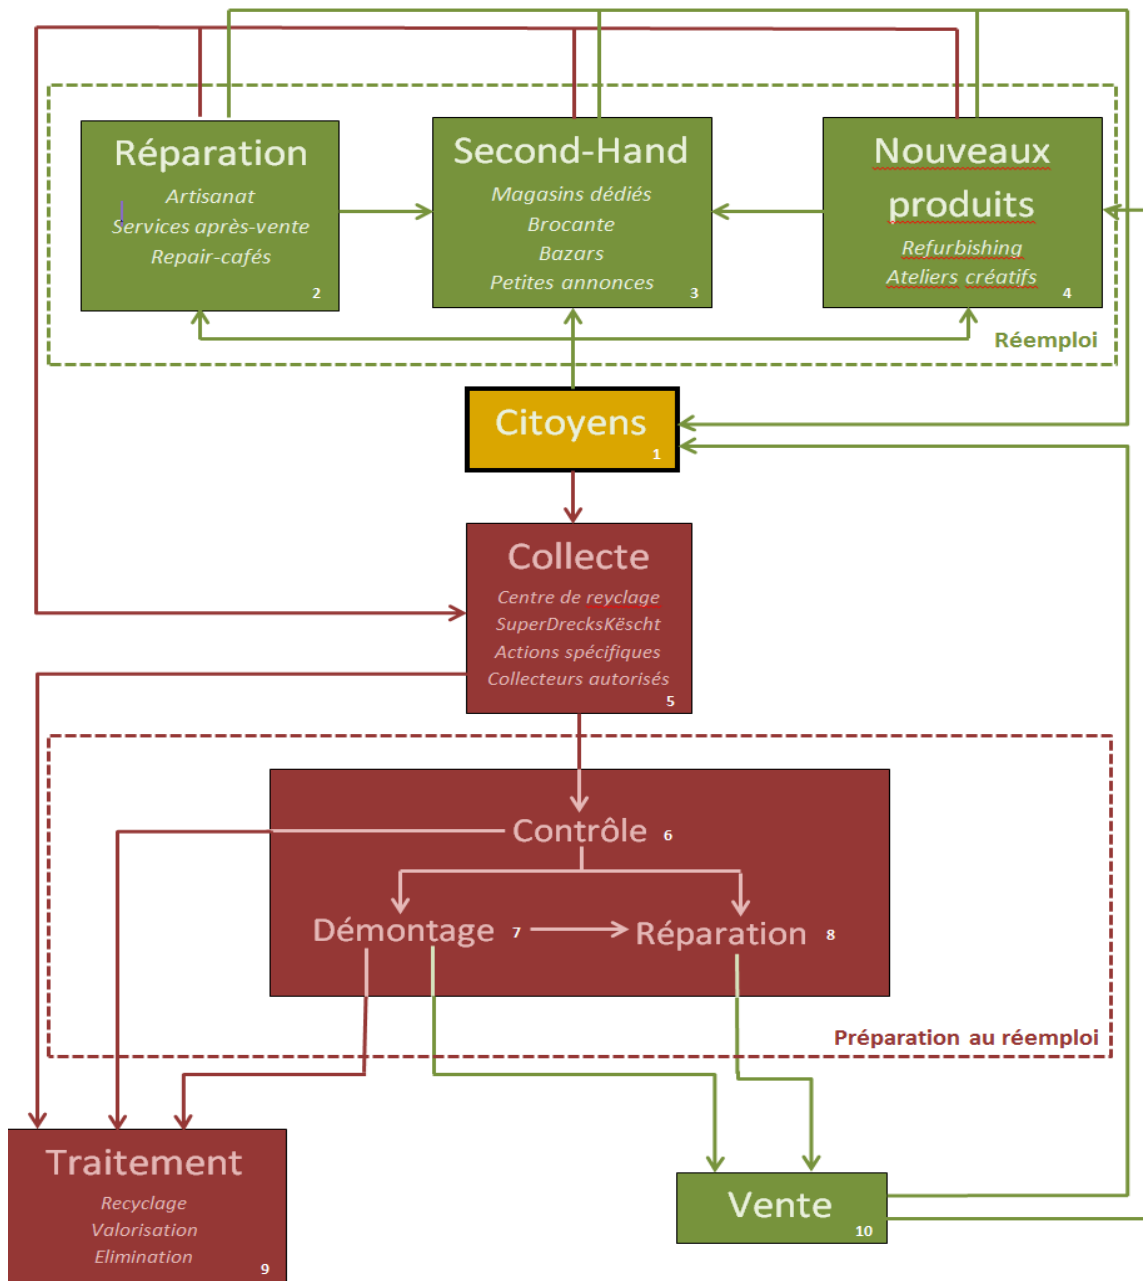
Réparation
Artisanat
Services après-vente
Repair-cafés
2

Second-Hand
Magasins dédiés
Brocante
Bazars
Petites annonces
3

Nouveaux produits
Refurbishing
Ateliers créatifs
4

Réemploi

Citoyens
1

Collecte
Centre de reyclage
SuperDrecksKëscht
Actions spécifiques
Collecteurs autorisés
5

Contrôle 6

Démontage 7

Réparation 8

Préparation au réemploi

Traitement
Recyclage
Valorisation
Elimination
9

Vente
10